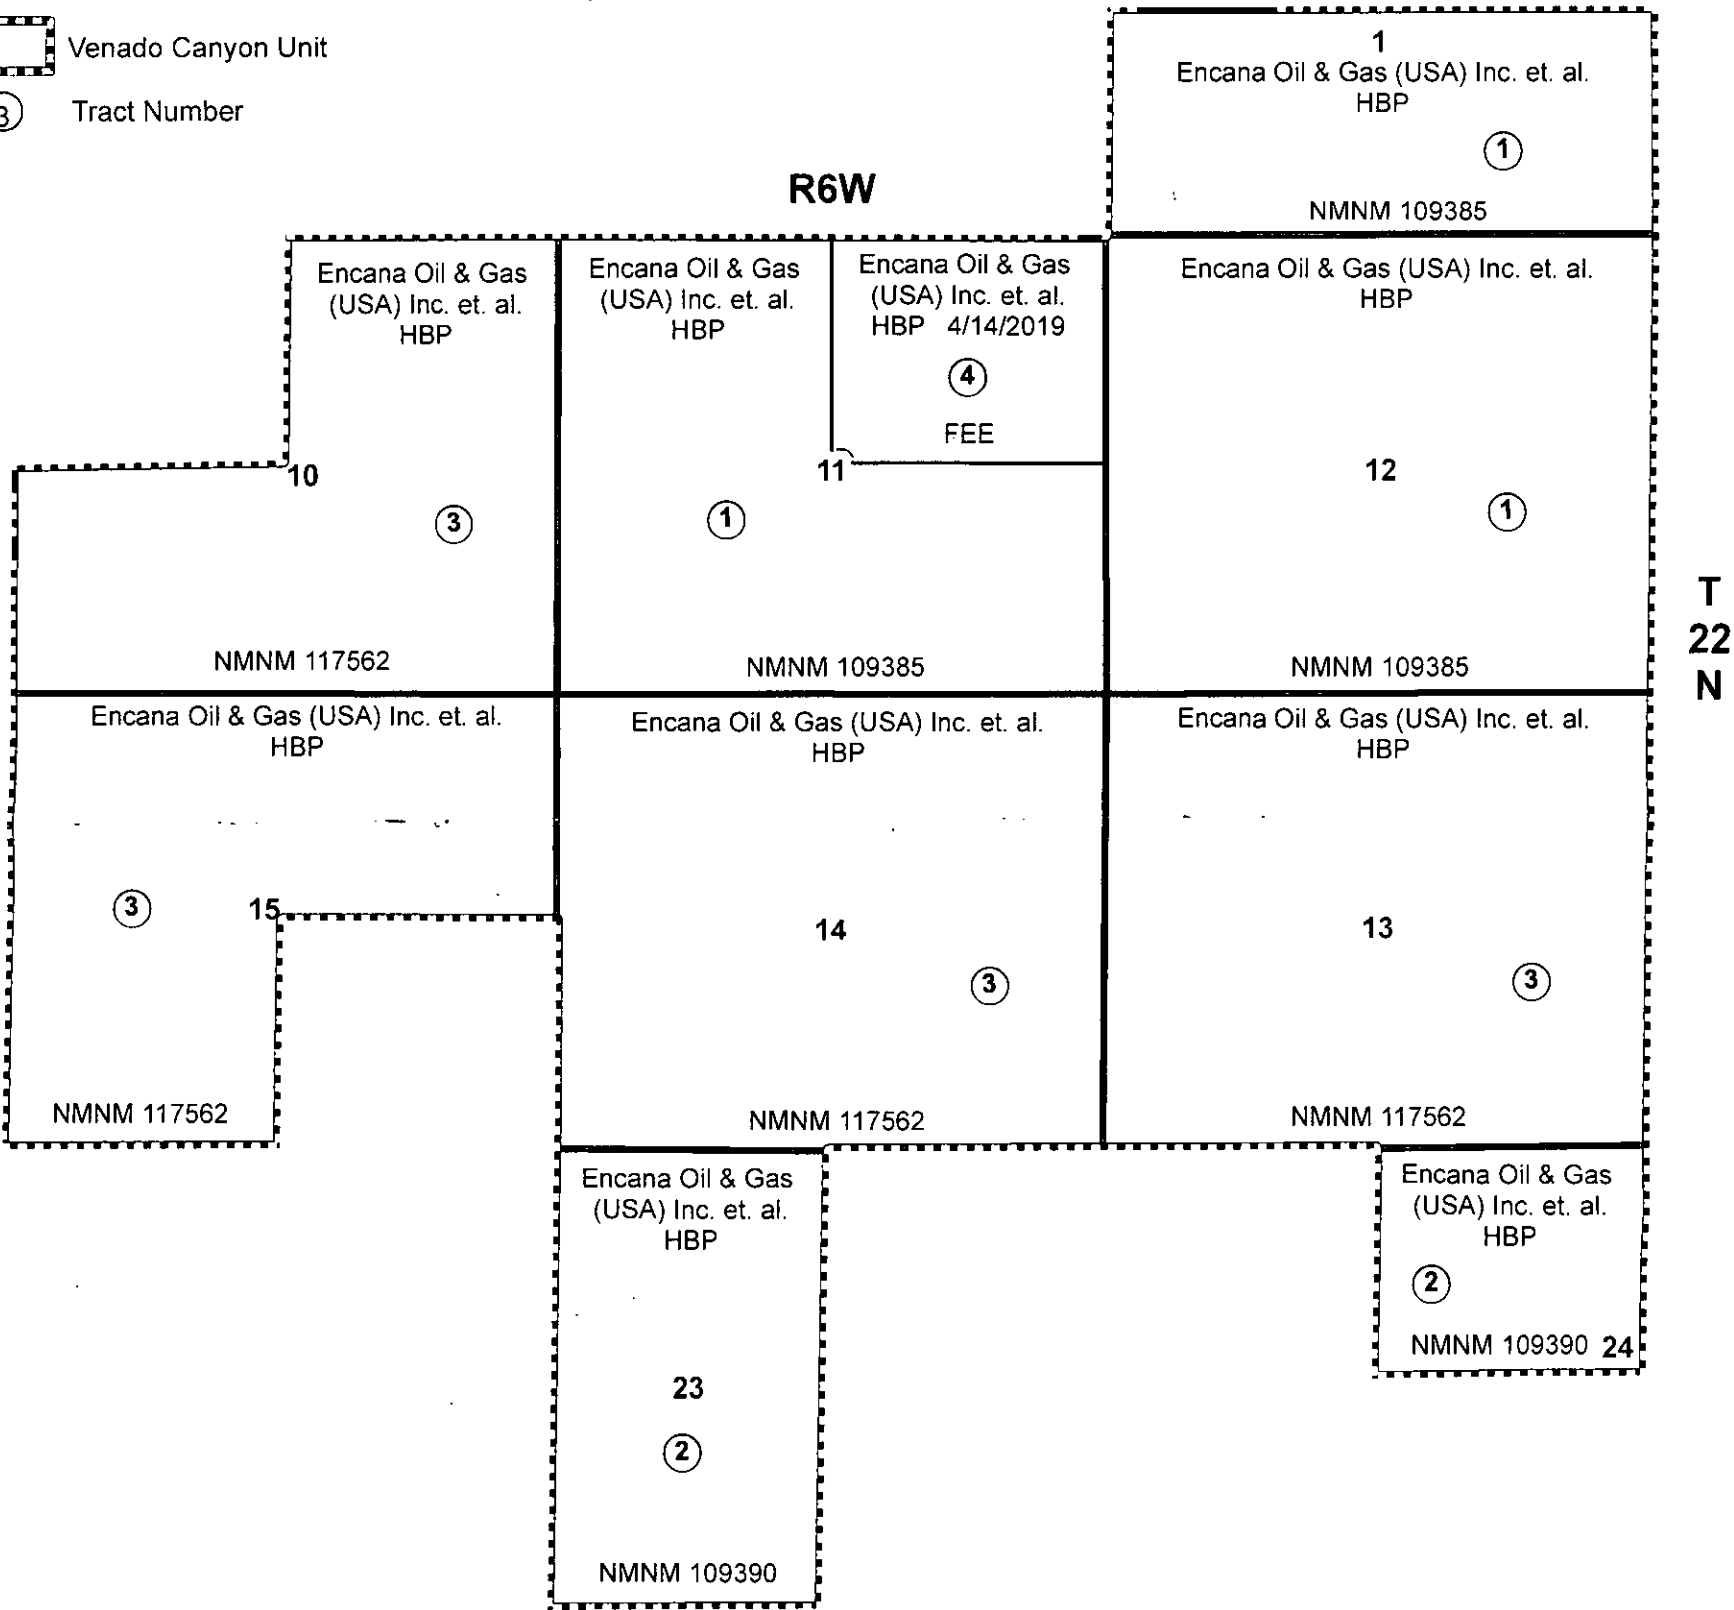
Venado Canyon Unit

3 Tract Number

R6W

1
Encana Oil & Gas (USA) Inc. et. al.
HBP
1
NMNM 109385

Encana Oil & Gas (USA) Inc. et. al.
HBP
10
3
NMNM 117562

Encana Oil & Gas (USA) Inc. et. al.
HBP
1
NMNM 109385

Encana Oil & Gas (USA) Inc. et. al.
HBP 4/14/2019
4
FEE
11

Encana Oil & Gas (USA) Inc. et. al.
HBP
12
1
NMNM 109385

T
22
N

Encana Oil & Gas (USA) Inc. et. al.
HBP
3
15
NMNM 117562

Encana Oil & Gas (USA) Inc. et. al.
HBP
14
3
NMNM 117562

Encana Oil & Gas (USA) Inc. et. al.
HBP
13
3
NMNM 117562

Encana Oil & Gas (USA) Inc. et. al.
HBP
23
2
NMNM 109390

Encana Oil & Gas (USA) Inc. et. al.
HBP
2
NMNM 109390 24